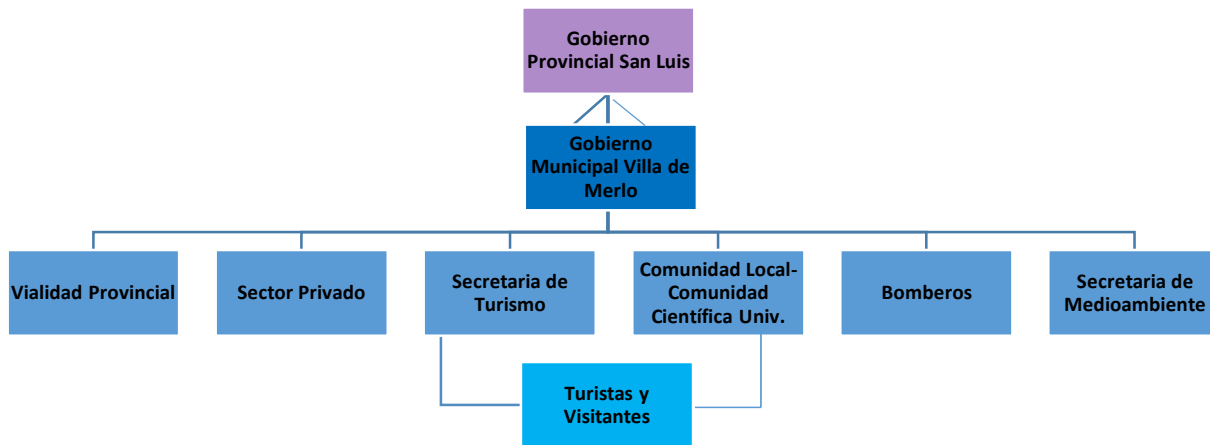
Gobierno Provincial San Luis

Gobierno Municipal Villa de Merlo

Vialidad Provincial

Sector Privado

Secretaria de Turismo

Comunidad Local-Comunidad Científica Univ.

Bomberos

Secretaria de Medioambiente

Turistas y Visitantes